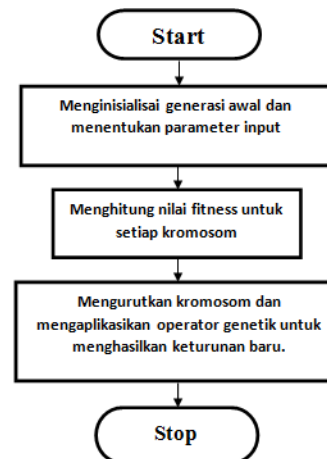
Start

Menginisialisai generasi awal dan menentukan parameter input

Menghitung nilai fitness untuk setiap kromosom

Mengurutkan kromosom dan mengaplikasikan operator genetik untuk menghasilkan keturunan baru.

Stop